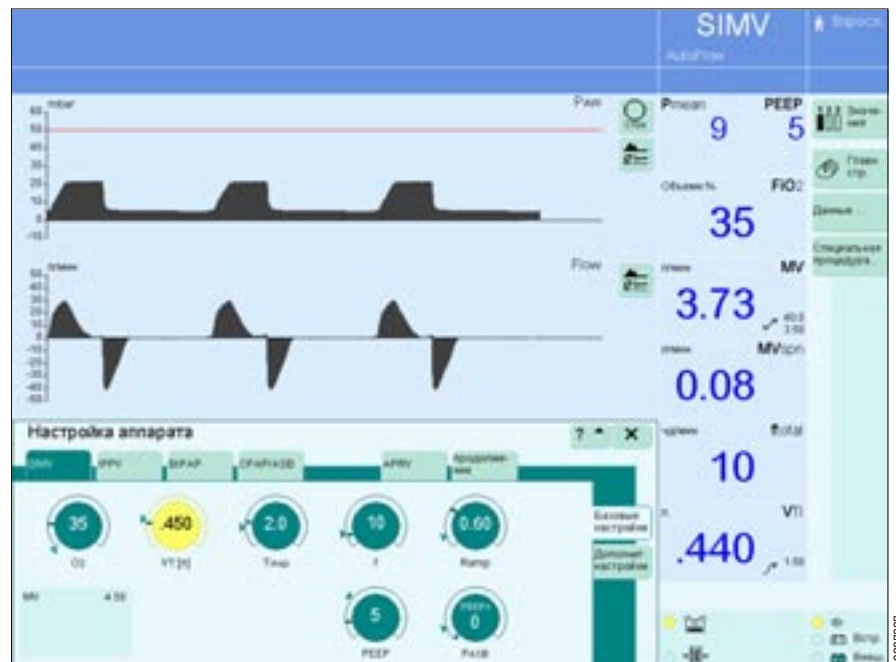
SIMV
AutoFlow
Взросл.

mbar
Paw
60
50
40
30
20
10
0
-10

L/min
Flow
50
40
30
20
10
0
-10
-20
-30
-40
-50

Pmean
9
PEEP
5
Объем%
FiO2
35
L/min
MV
3.73
40.0
3.50
L/min
MVspn
0.08
1/min
ftotal
10
L
VTi
.440
1.50

Значения
Главн. стр.
Данные
Специальная процедура...

Настройка аппарата
?
X
SIMV
IPPV
BIPAP
CPAP/ASB
APRV
Дополнительно
35
O2
.450
VT [L]
2.0
Tinsp
10
f
0.60
Ramp
Базовые настройки
Дополнит. настройки
MV
4.50
5
PEEP
PEEP+
0
Pasb

Встр.
Внеш.